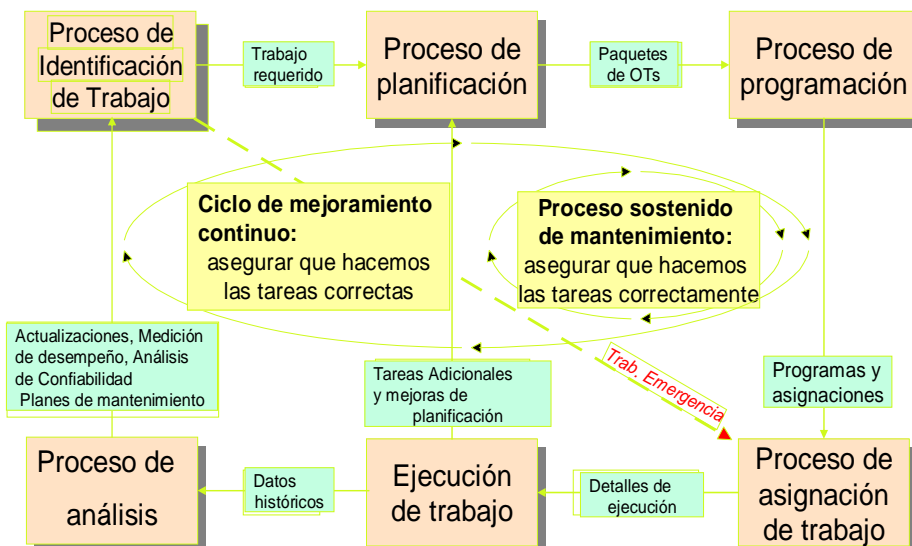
Proceso de Identificación de Trabajo

Trabajo requerido

Proceso de planificación

Paquetes de OTs

Proceso de programación

Ciclo de mejoramiento continuo: asegurar que hacemos las tareas correctas

Proceso sostenido de mantenimiento: asegurar que hacemos las tareas correctamente

Actualizaciones, Medición de desempeño, Análisis de Confiabilidad Planes de mantenimiento

Tareas Adicionales y mejoras de planificación

Trab. Emergencia

Programas y asignaciones

Proceso de análisis

Datos históricos

Ejecución de trabajo

Detalles de ejecución

Proceso de asignación de trabajo